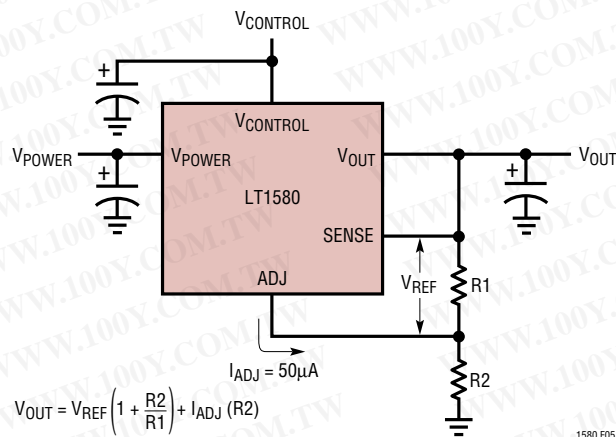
$V_{CONTROL}$

+

$V_{CONTROL}$

$V_{POWER}$

$V_{POWER}$

$V_{OUT}$

$V_{OUT}$

+

+

LT1580

SENSE

ADJ

$V_{REF}$

R1

$I_{ADJ} = 50\mu A$

R2

$V_{OUT} = V_{REF}\left(1 + \frac{R2}{R1}\right) + I_{ADJ}\ (R2)$

1580 F05

WWW.100Y.COM.TW